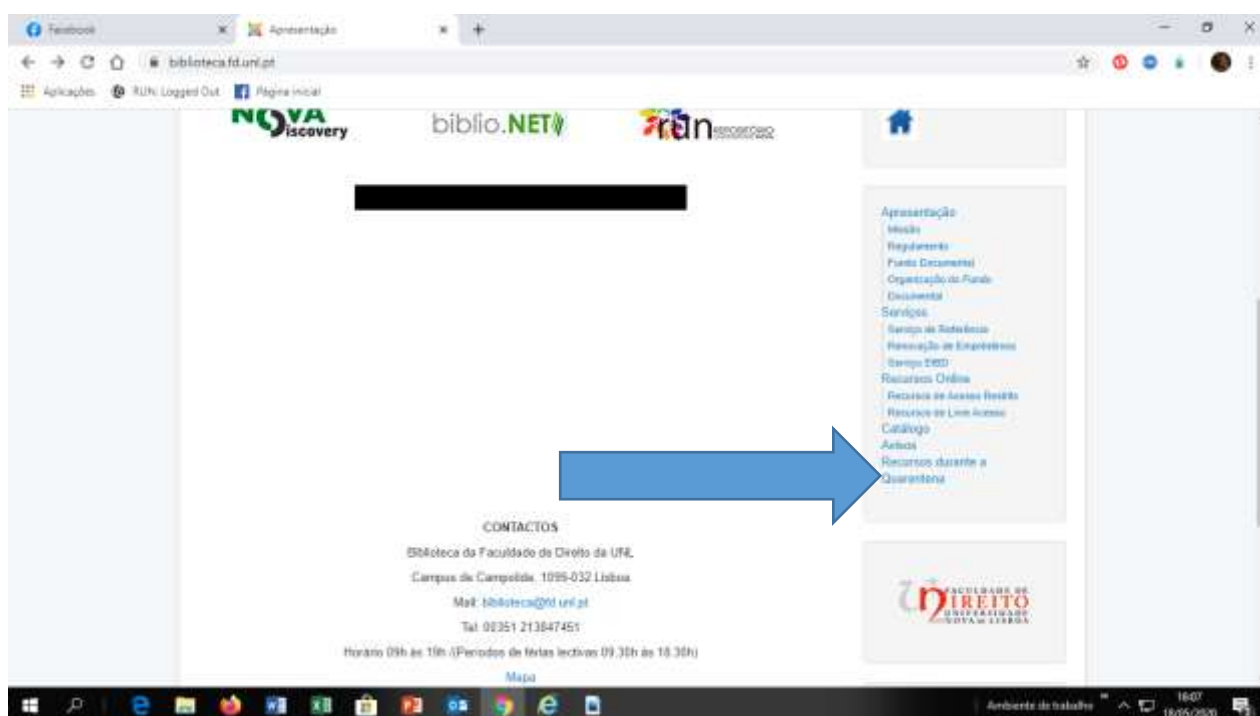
Facebook
Apresentação
biblioteca.fd.unl.pt
Aplicações RUN: Logged Out Página inicial

NOVA Discovery
biblio.NET
run

Apresentação
Missão
Regulamento
Fundo Documental
Organização do Fundo Documental
Serviços
Serviço de Referência
Renovação de Empréstimos
Serviço EBD
Recursos Online
Recursos de Acesso Restrito
Recursos de Livre Acesso
Catálogo
Avisos
Recursos durante a Quarentena

CONTACTOS
Biblioteca da Faculdade de Direito da UNL
Campus de Campolide, 1099-032 Lisboa
Mail: biblioteca@fd.unl.pt
Tel: 00351 213847451
Horário 09h às 19h (Períodos de férias lectivas 09.30h às 18.30h)
Mapa

FACULDADE DE DIREITO UNIVERSIDADE NOVA DE LISBOA

Ambiente de trabalho
16:07
18/05/2020